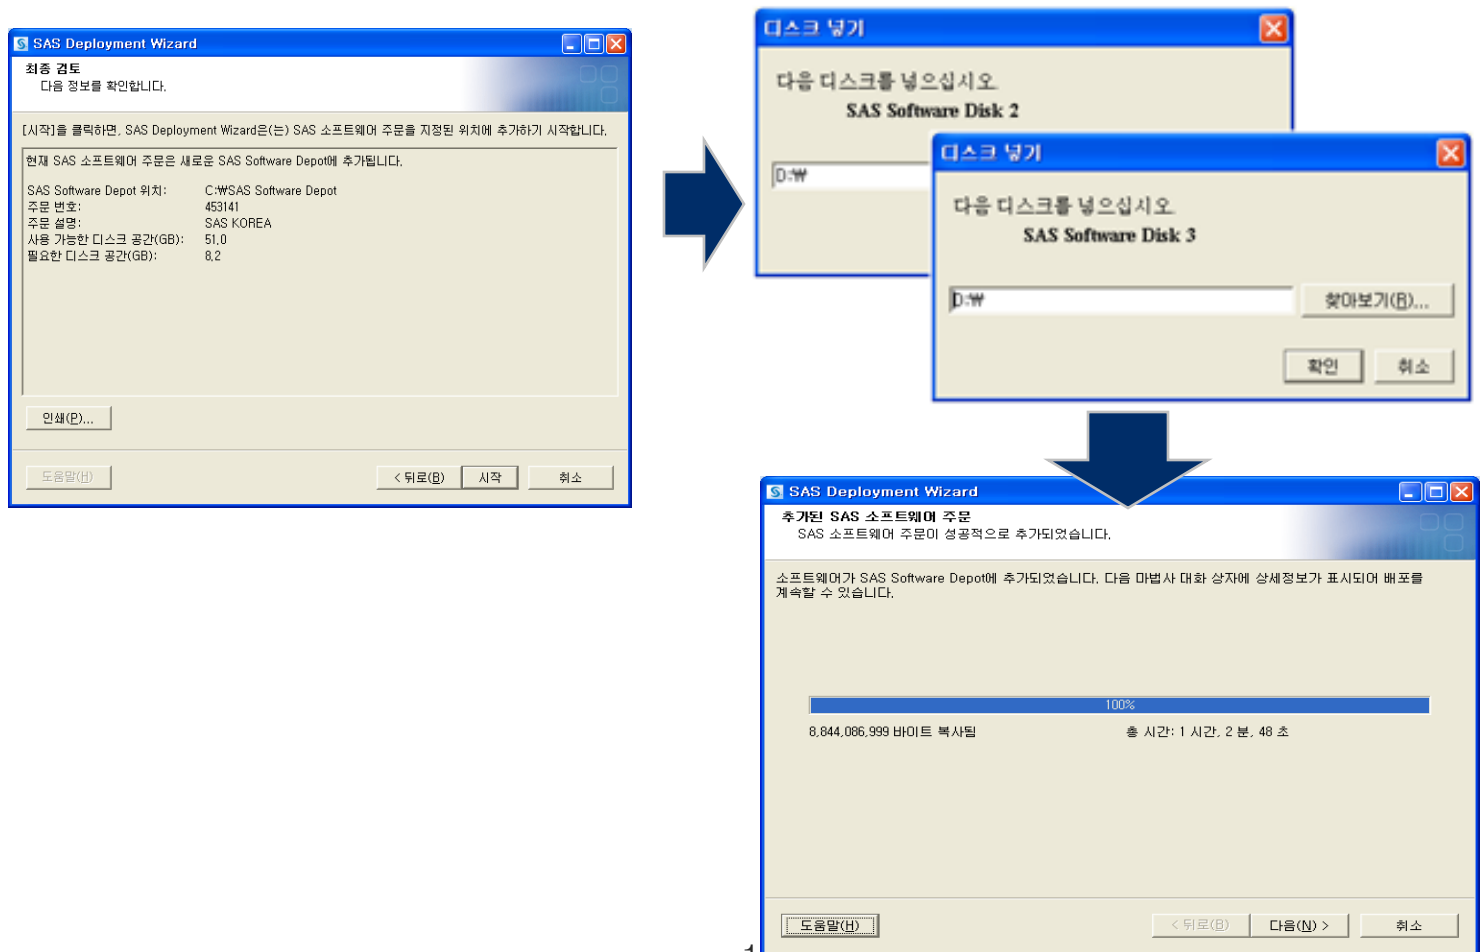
SAS Deployment Wizard

최종 검토
다음 정보를 확인합니다.

[시작]을 클릭하면, SAS Deployment Wizard은(는) SAS 소프트웨어 주문을 지정된 위치에 추가하기 시작합니다.

현재 SAS 소프트웨어 주문은 새로운 SAS Software Depot에 추가됩니다.

SAS Software Depot 위치: C:₩SAS Software Depot
주문 번호: 453141
주문 설명: SAS KOREA
사용 가능한 디스크 공간(GB): 51.0
필요한 디스크 공간(GB): 8.2

인쇄(P)...

도움말(H)
< 뒤로(B)
시작
취소

디스크 넣기

다음 디스크를 넣으십시오
SAS Software Disk 2

D:₩

디스크 넣기

다음 디스크를 넣으십시오
SAS Software Disk 3

D:₩
찾아보기(B)...
확인
취소

SAS Deployment Wizard

추가된 SAS 소프트웨어 주문
SAS 소프트웨어 주문이 성공적으로 추가되었습니다.

소프트웨어가 SAS Software Depot에 추가되었습니다. 다음 마법사 대화 상자에 상세정보가 표시되어 배포를 계속할 수 있습니다.

100%

8,844,086,999 바이트 복사됨
총 시간: 1 시간, 2 분, 48 초

도움말(H)
< 뒤로(B)
다음(N) >
취소